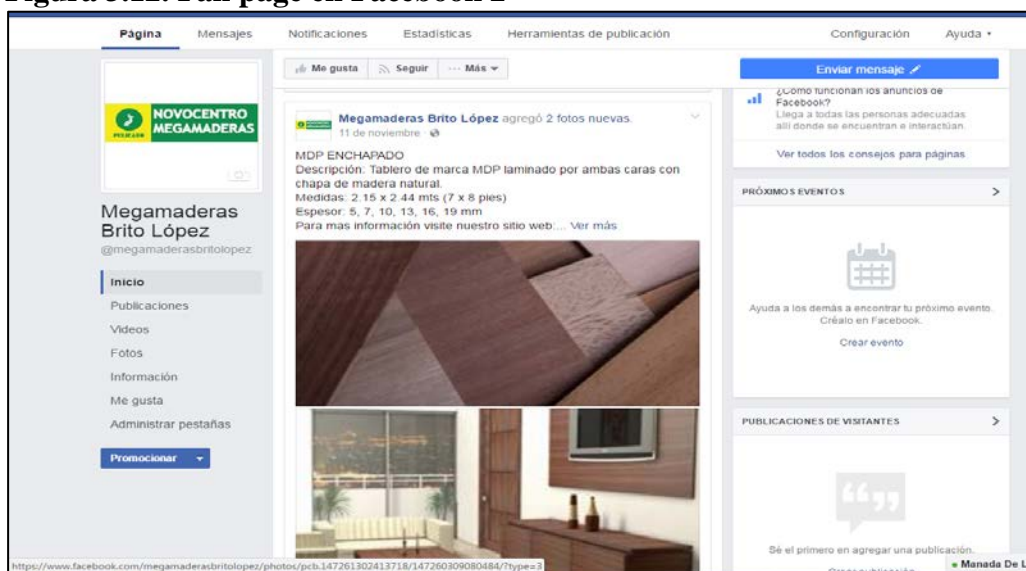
Figura 3.12. Fan page en Facebook 2

Página Mensajes Notificaciones Estadísticas Herramientas de publicación Configuración Ayuda

Me gusta Seguir ··· Más

Enviar mensaje

¿Cómo funcionan los anuncios de Facebook?
Llega a todas las personas adecuadas allí donde se encuentran e interactúan.

Ver todos los consejos para páginas

NOVOCENTRO MEGAMADERAS

Megamaderas Brito López agregó 2 fotos nuevas.
11 de noviembre ·

MDP ENCHAPADO
Descripción: Tablero de marca MDP laminado por ambas caras con chapa de madera natural.
Medidas: 2.15 x 2.44 mts (7 x 8 pies)
Espesor: 5, 7, 10, 13, 16, 19 mm
Para mas información visite nuestro sitio web:... Ver más

Megamaderas Brito López
@megamaderasbritolopez

Inicio
Publicaciones
Videos
Fotos
Información
Me gusta
Administrar pestañas

Promocionar

PRÓXIMOS EVENTOS

Ayuda a los demás a encontrar tu próximo evento. Créalo en Facebook.

Crear evento

PUBLICACIONES DE VISITANTES

Sé el primero en agregar una publicación.

https://www.facebook.com/megamaderasbritolopez/photos/pcb.147261302413718/147260309080484/?type=3

Manada De L